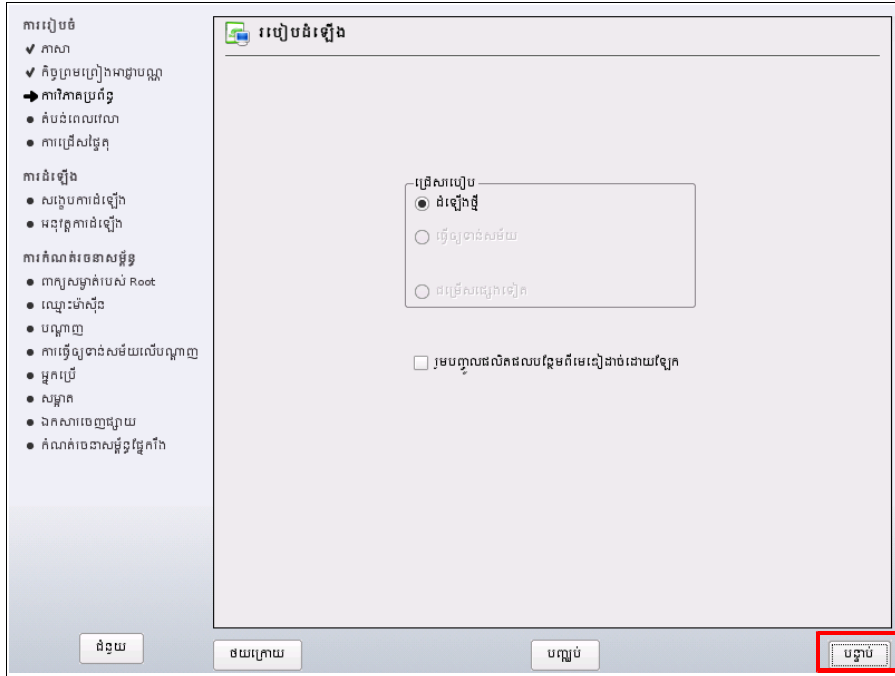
ការរៀបចំ
✔ ភាសា
✔ កិច្ចព្រមព្រៀងអាជ្ញាបណ្ណ
➜ ការវិភាគប្រព័ន្ធ
● តំបន់ពេលវេលា
● ការជ្រើសផ្ទៃតុ

ការដំឡើង
● សង្ខេបការដំឡើង
● អនុវត្តការដំឡើង

ការកំណត់រចនាសម្ព័ន្ធ
● ពាក្យសម្ងាត់របស់ Root
● ឈ្មោះម៉ាស៊ីន
● បណ្ដាញ
● ការធ្វើឲ្យទាន់សម័យលើបណ្ដាញ
● អ្នកប្រើ
● សម្អាត
● ឯកសារចេញផ្សាយ
● កំណត់រចនាសម្ព័ន្ធផ្នែករឹង

របៀបដំឡើង

ជ្រើសរបៀប
ដំឡើងថ្មី
ធ្វើឲ្យទាន់សម័យ
ជម្រើសផ្សេងទៀត

រួមបញ្ចូលផលិតផលបន្ថែមពីមេឌៀដាច់ដោយឡែក

ជំនួយ
ថយក្រោយ
បញ្ឈប់
បន្ទាប់